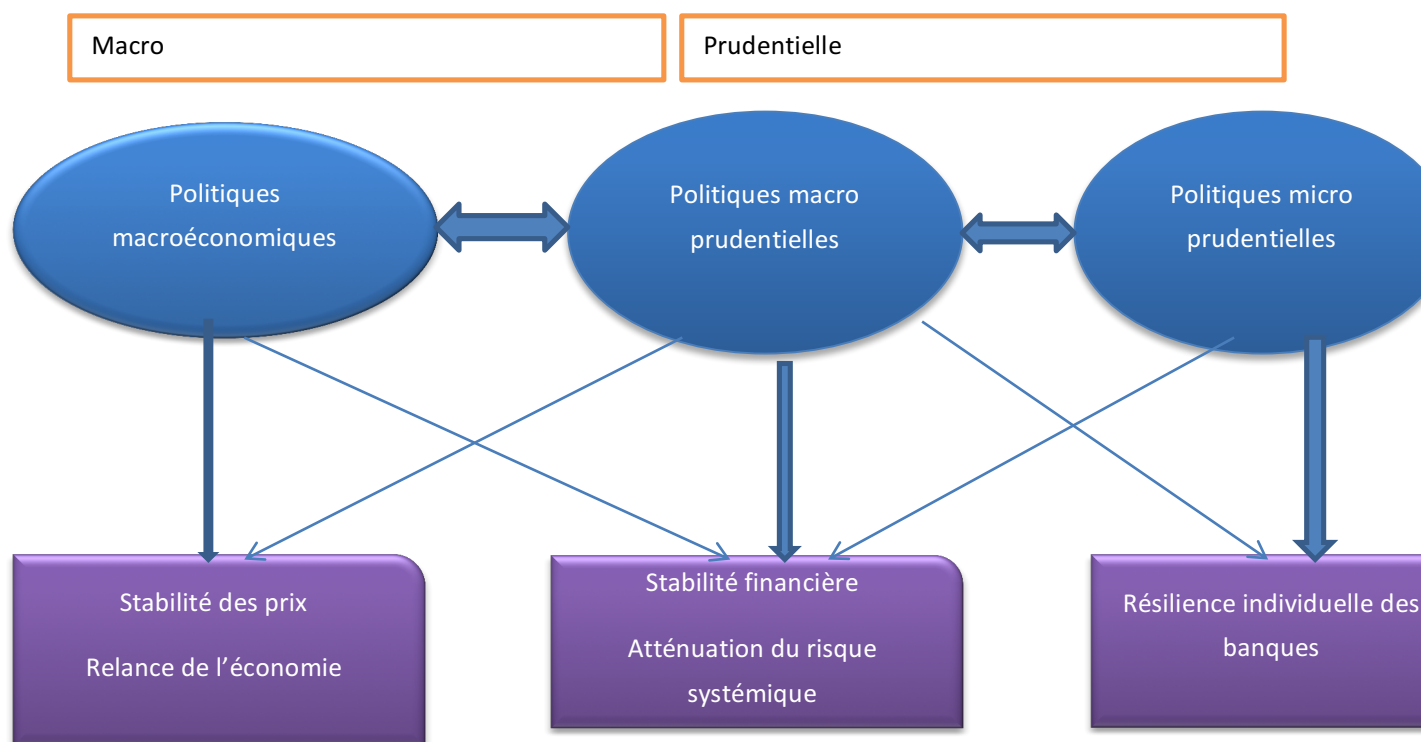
Macro

Prudentielle

Politiques macroéconomiques

Politiques macro prudentielles

Politiques micro prudentielles

Stabilité des prix

Relance de l'économie

Stabilité financière

Atténuation du risque systémique

Résilience individuelle des banques